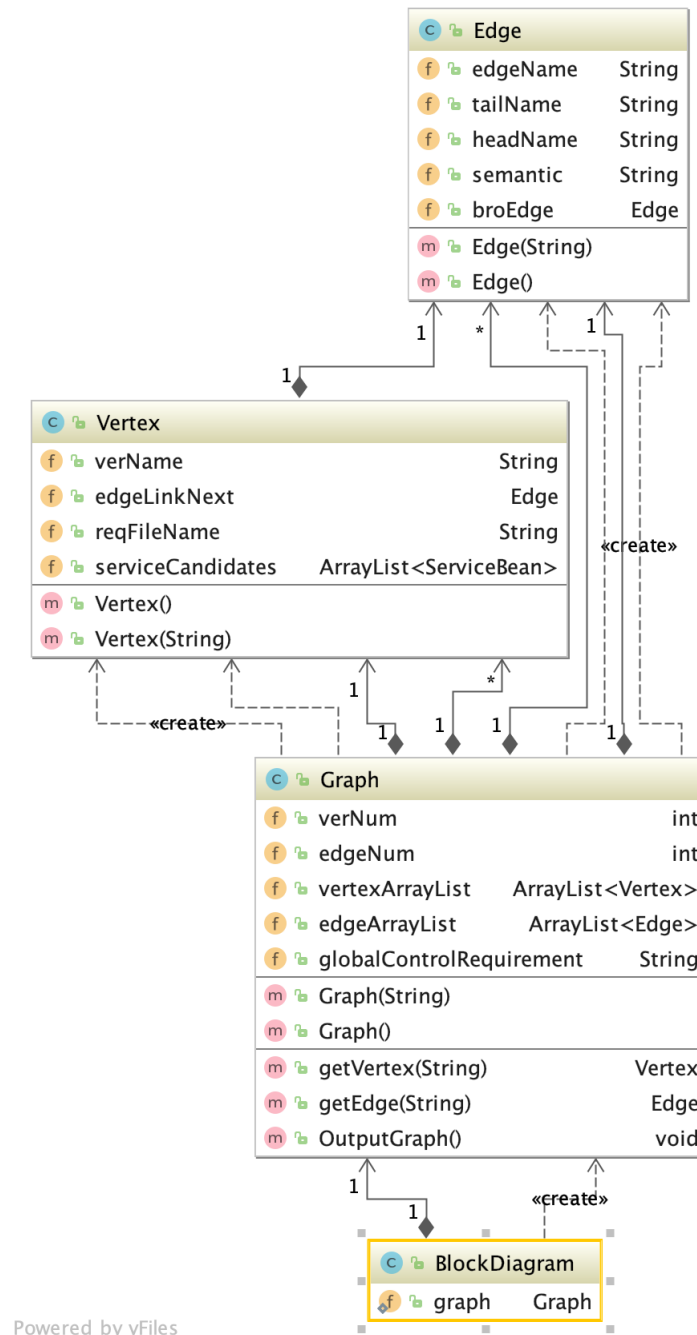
c Edge
f edgeName String
f tailName String
f headName String
f semantic String
f broEdge Edge
m Edge(String)
m Edge()

1
*
1
1

c Vertex
f verName String
f edgeLinkNext Edge
f reqFileName String
f serviceCandidates ArrayList<ServiceBean>
m Vertex()
m Vertex(String)

«create»
«create»
1
*
1
1
1
1

c Graph
f verNum int
f edgeNum int
f vertexArrayList ArrayList<Vertex>
f edgeArrayList ArrayList<Edge>
f globalControlRequirement String
m Graph(String)
m Graph()
m getVertex(String) Vertex
m getEdge(String) Edge
m OutputGraph() void

1
1
«create»

c BlockDiagram
f graph Graph

Powered by yFiles